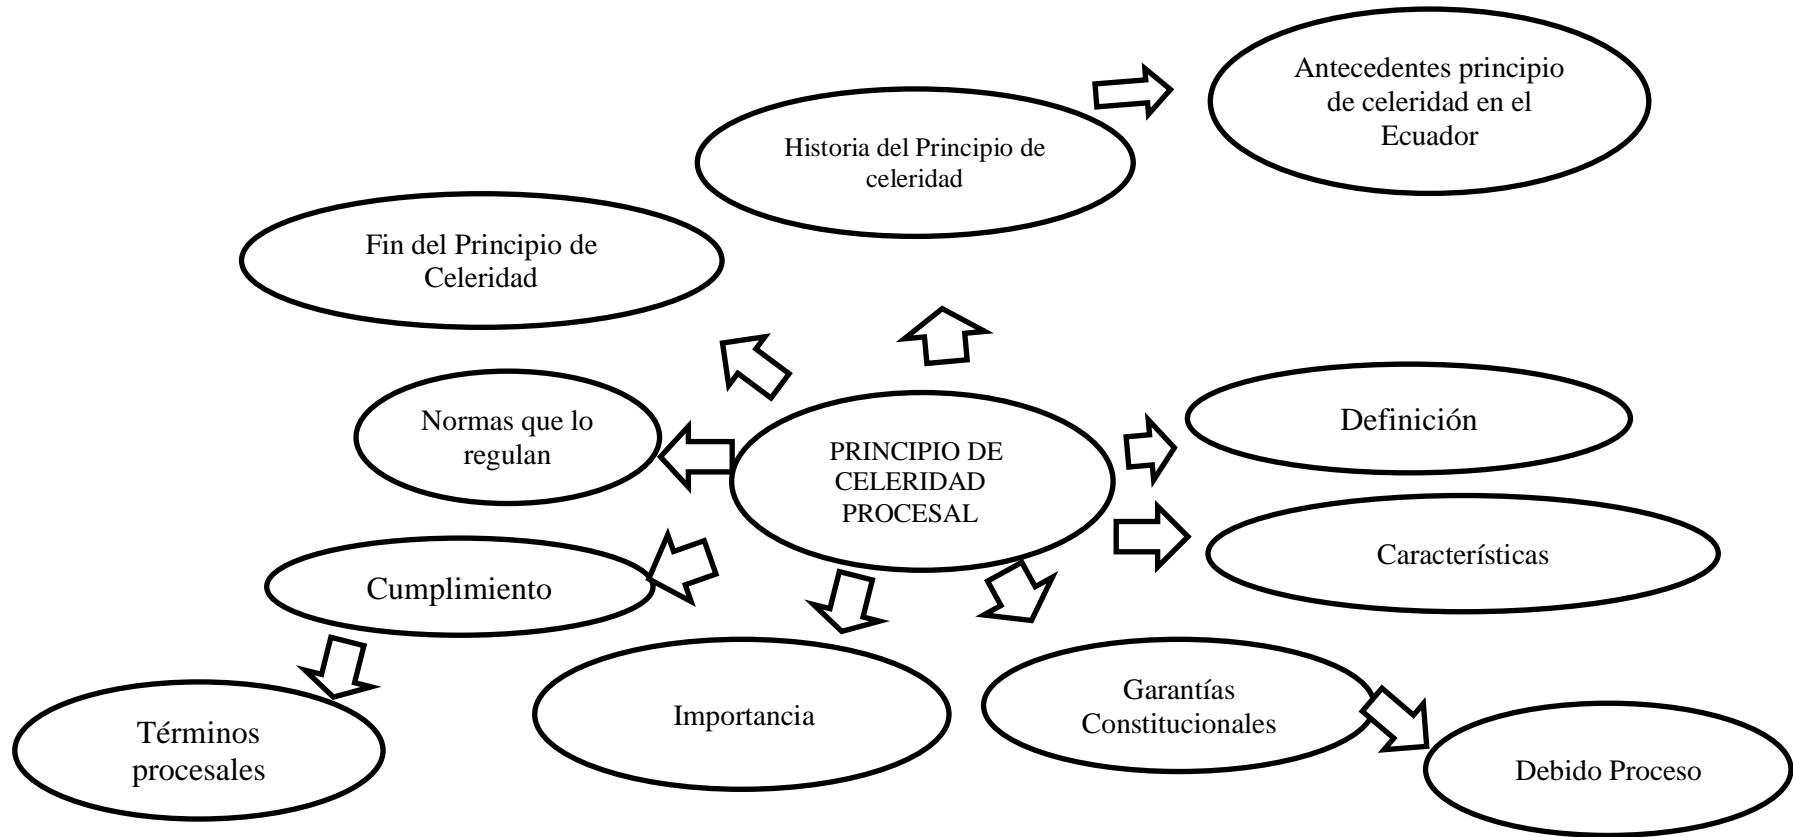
Antecedentes principio de celeridad en el Ecuador

Historia del Principio de celeridad

Fin del Principio de Celeridad

Normas que lo regulan

PRINCIPIO DE CELERIDAD PROCESAL

Definición

Características

Cumplimiento

Términos procesales

Importancia

Garantías Constitucionales

Debido Proceso